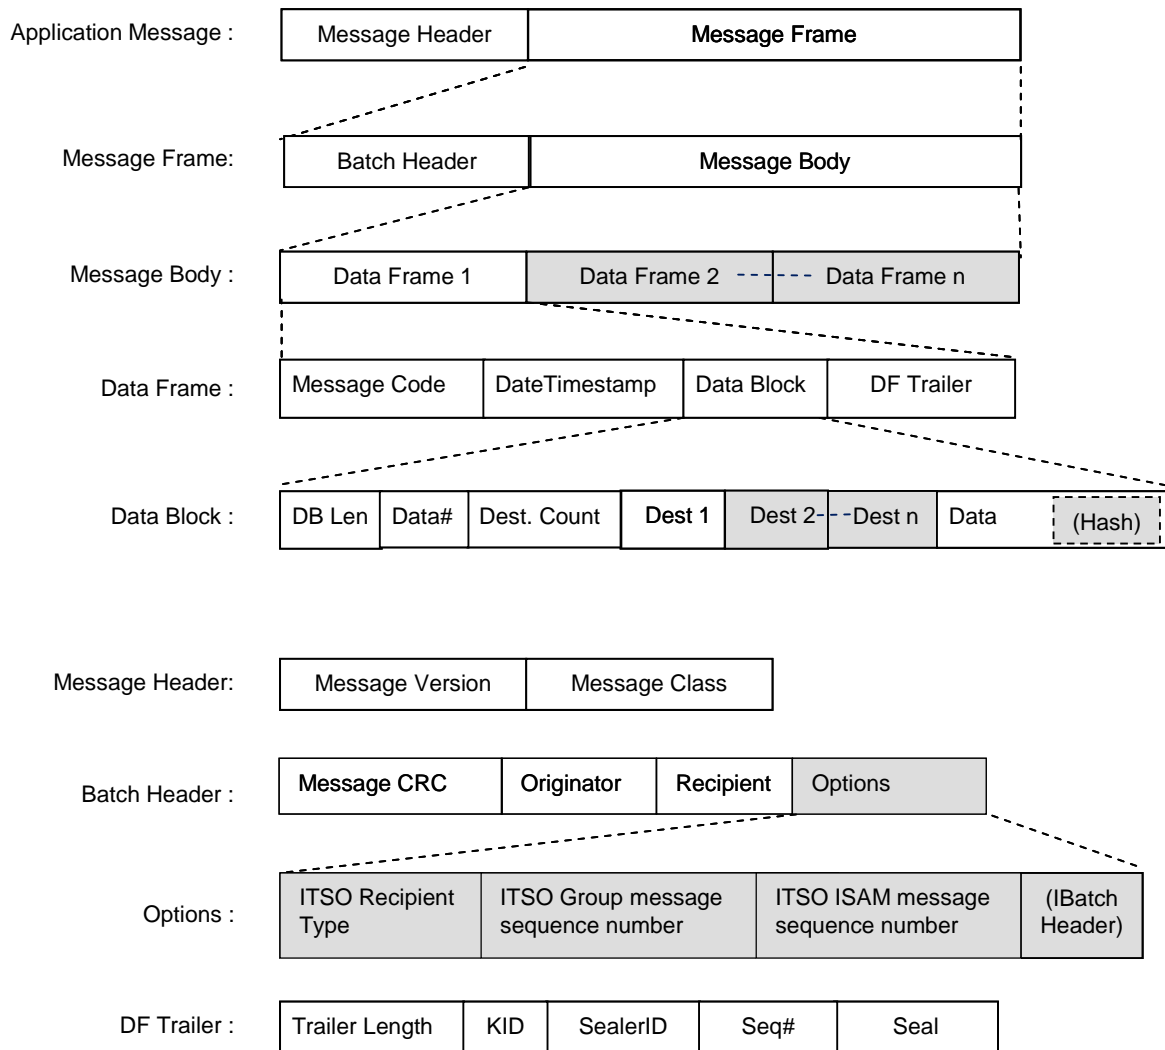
Application Message : Message Header | Message Frame

Message Frame: Batch Header | Message Body

Message Body : Data Frame 1 | Data Frame 2 ------ Data Frame n

Data Frame : Message Code | DateTimestamp | Data Block | DF Trailer

Data Block : DB Len | Data# | Dest. Count | Dest 1 | Dest 2---Dest n | Data | (Hash)

Message Header: Message Version | Message Class

Batch Header : Message CRC | Originator | Recipient | Options

Options : ITSO Recipient Type | ITSO Group message sequence number | ITSO ISAM message sequence number | (IBatch Header)

DF Trailer : Trailer Length | KID | SealerID | Seq# | Seal